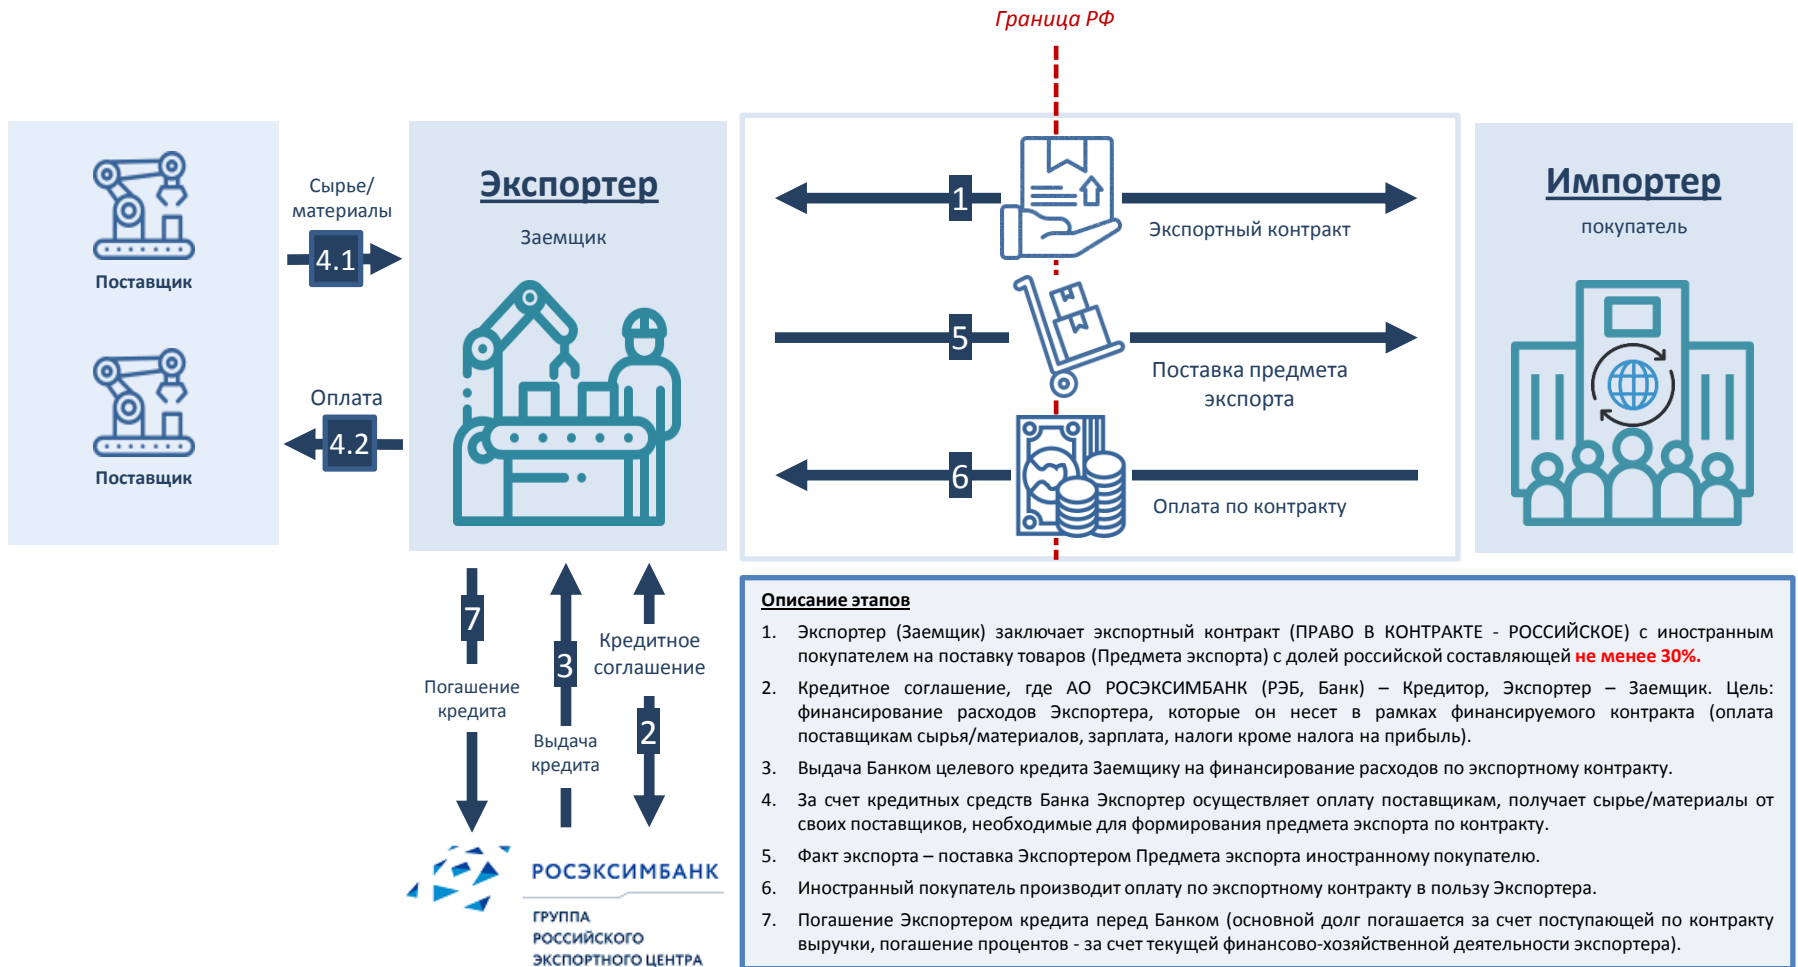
Граница РФ

Поставщик

Поставщик

Сырье/ материалы

4.1

Оплата

4.2

Экспортер

Заемщик

1

Экспортный контракт

5

Поставка предмета экспорта

6

Оплата по контракту

Импортер

покупатель

7

Погашение кредита

3

Выдача кредита

Кредитное соглашение

2

РОСЭКСИМБАНК

ГРУППА РОССИЙСКОГО ЭКСПОРТНОГО ЦЕНТРА

Описание этапов

1. Экспортер (Заемщик) заключает экспортный контракт (ПРАВО В КОНТРАКТЕ - РОССИЙСКОЕ) с иностранным покупателем на поставку товаров (Предмета экспорта) с долей российской составляющей не менее 30%.

2. Кредитное соглашение, где АО РОСЭКСИМБАНК (РЭБ, Банк) – Кредитор, Экспортер – Заемщик. Цель: финансирование расходов Экспортера, которые он несет в рамках финансируемого контракта (оплата поставщикам сырья/материалов, зарплата, налоги кроме налога на прибыль).

3. Выдача Банком целевого кредита Заемщику на финансирование расходов по экспортному контракту.

4. За счет кредитных средств Банка Экспортер осуществляет оплату поставщикам, получает сырье/материалы от своих поставщиков, необходимые для формирования предмета экспорта по контракту.

5. Факт экспорта – поставка Экспортером Предмета экспорта иностранному покупателю.

6. Иностранный покупатель производит оплату по экспортному контракту в пользу Экспортера.

7. Погашение Экспортером кредита перед Банком (основной долг погашается за счет поступающей по контракту выручки, погашение процентов - за счет текущей финансово-хозяйственной деятельности экспортера).